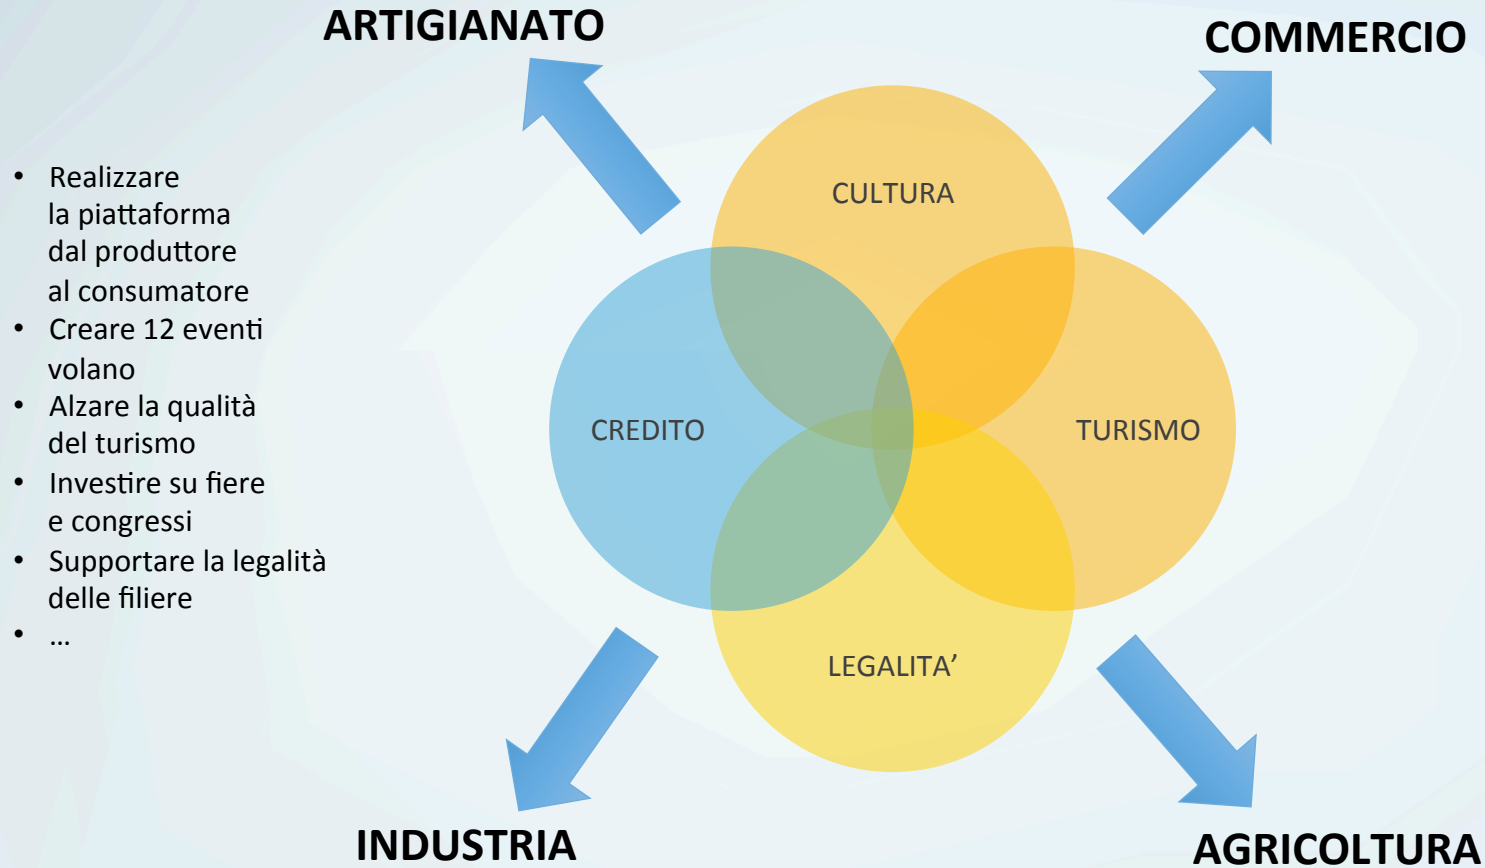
ARTIGIANATO

COMMERCIO

- Realizzare la piattaforma dal produttore al consumatore
- Creare 12 eventi volano
- Alzare la qualità del turismo
- Investire su fiere e congressi
- Supportare la legalità delle filiere
- …

CULTURA

CREDITO

TURISMO

LEGALITA’

INDUSTRIA

AGRICOLTURA